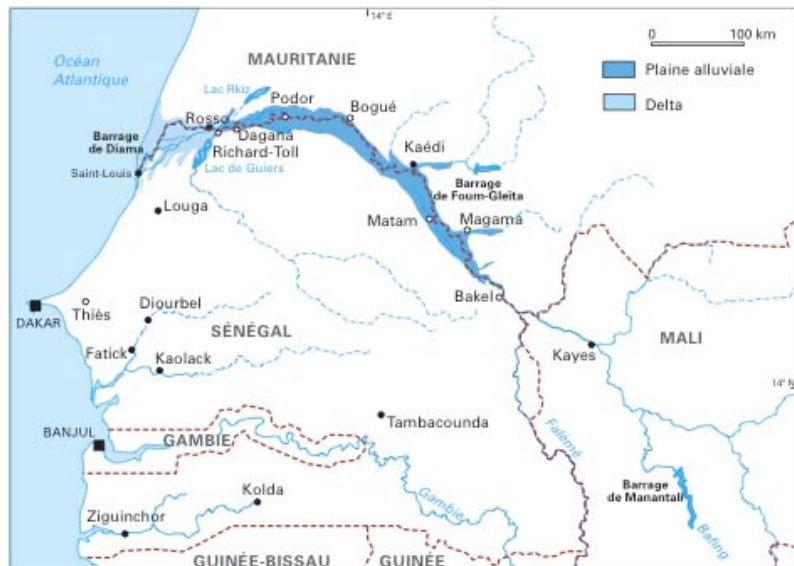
14° E

0 100 km

Plaine alluviale

Delta

Océan Atlantique

MAURITANIE

Lac Rkiz

Podor

Bogué

Rosso

Dagana

Richard-Toll

Barrage de Diama

Saint-Louis

Lac de Guiers

Kaédi

Barrage de Foum-Gleita

Matam

Magama

Louga

Bakel

DAKAR

Thiès

Diourbel

SÉNÉGAL

MALI

Kayes

Fatick

Kaolack

14° N

BANJUL

GAMBIE

Tambacounda

Falémé

Gambie

Kolda

Barrage de Manantali

Bafing

Ziguinchor

GUINÉE-BISSAU

GUINÉE